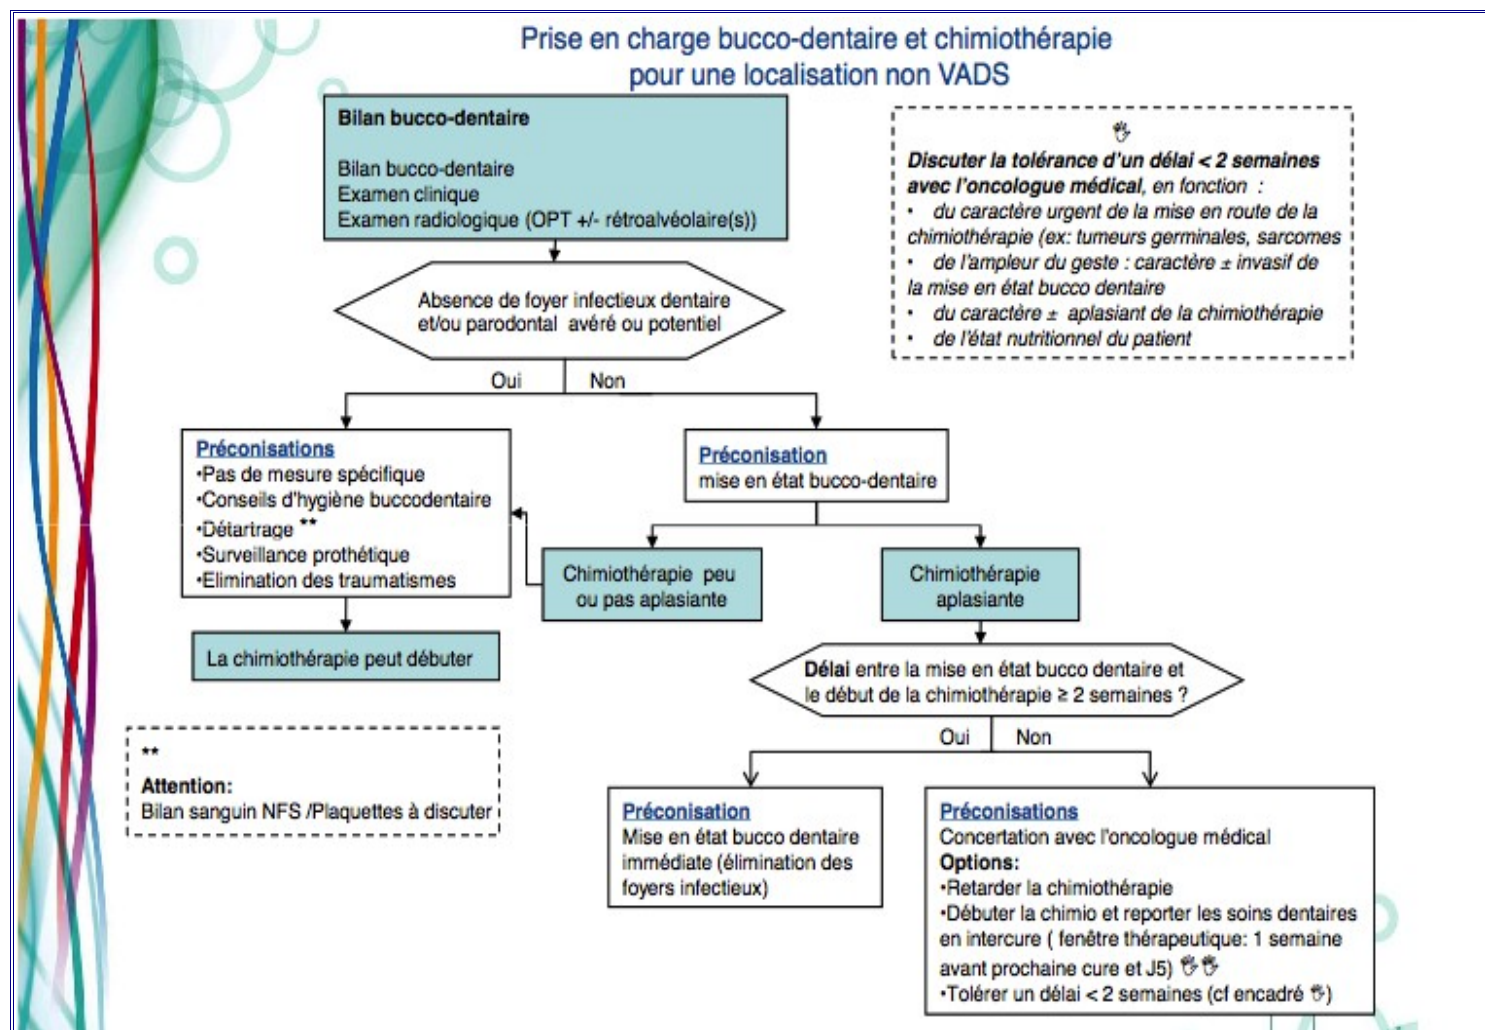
Prise en charge bucco-dentaire et chimiothérapie pour une localisation non VADS

Bilan bucco-dentaire

Bilan bucco-dentaire
Examen clinique
Examen radiologique (OPT +/- rétroalvéolaire(s))

Discuter la tolérance d'un délai < 2 semaines avec l'oncologue médical, en fonction :
• du caractère urgent de la mise en route de la chimiothérapie (ex: tumeurs germinales, sarcomes
• de l'ampleur du geste : caractère ± invasif de la mise en état bucco dentaire
• du caractère ± aplasiant de la chimiothérapie
• de l'état nutritionnel du patient

Absence de foyer infectieux dentaire et/ou parodontal avéré ou potentiel

Oui

Non

Préconisations
•Pas de mesure spécifique
•Conseils d'hygiène buccodentaire
•Détartrage **
•Surveillance prothétique
•Elimination des traumatismes

Préconisation
mise en état bucco-dentaire

Chimiothérapie peu ou pas aplasiante

Chimiothérapie aplasiante

La chimiothérapie peut débuter

Délai entre la mise en état bucco dentaire et le début de la chimiothérapie ≥ 2 semaines ?

**
Attention:
Bilan sanguin NFS /Plaquettes à discuter

Oui

Non

Préconisation
Mise en état bucco dentaire immédiate (élimination des foyers infectieux)

Préconisations
Concertation avec l'oncologue médical
Options:
•Retarder la chimiothérapie
•Débuter la chimio et reporter les soins dentaires en intercure ( fenêtre thérapeutique: 1 semaine avant prochaine cure et J5)
•Tolérer un délai < 2 semaines (cf encadré)